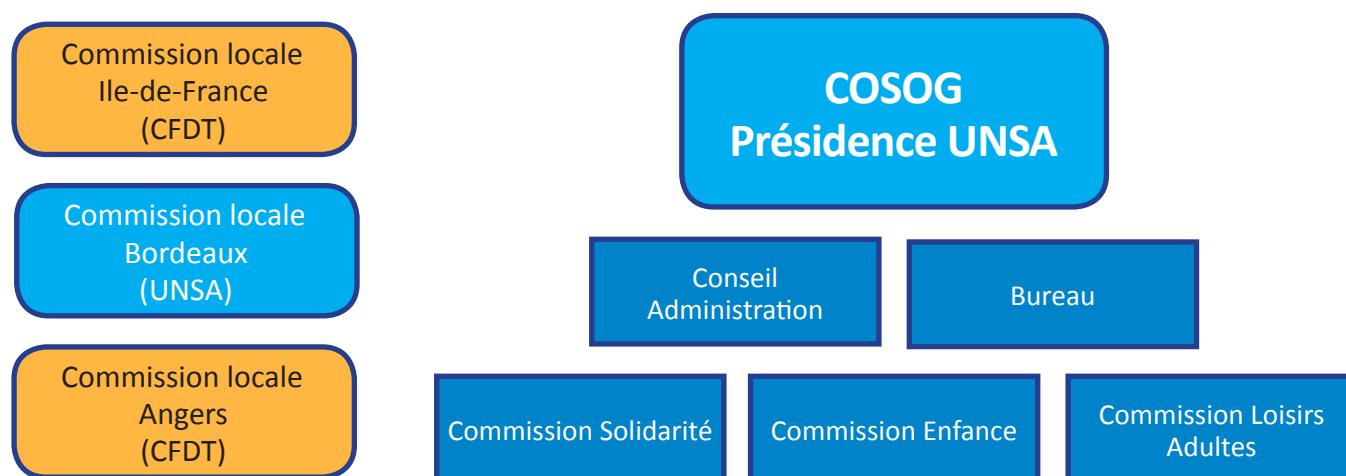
Commission locale
Ile-de-France
(CFDT)

Commission locale
Bordeaux
(UNSA)

Commission locale
Angers
(CFDT)

COSOG
Présidence UNSA

Conseil
Administration

Bureau

Commission Solidarité

Commission Enfance

Commission Loisirs
Adultes